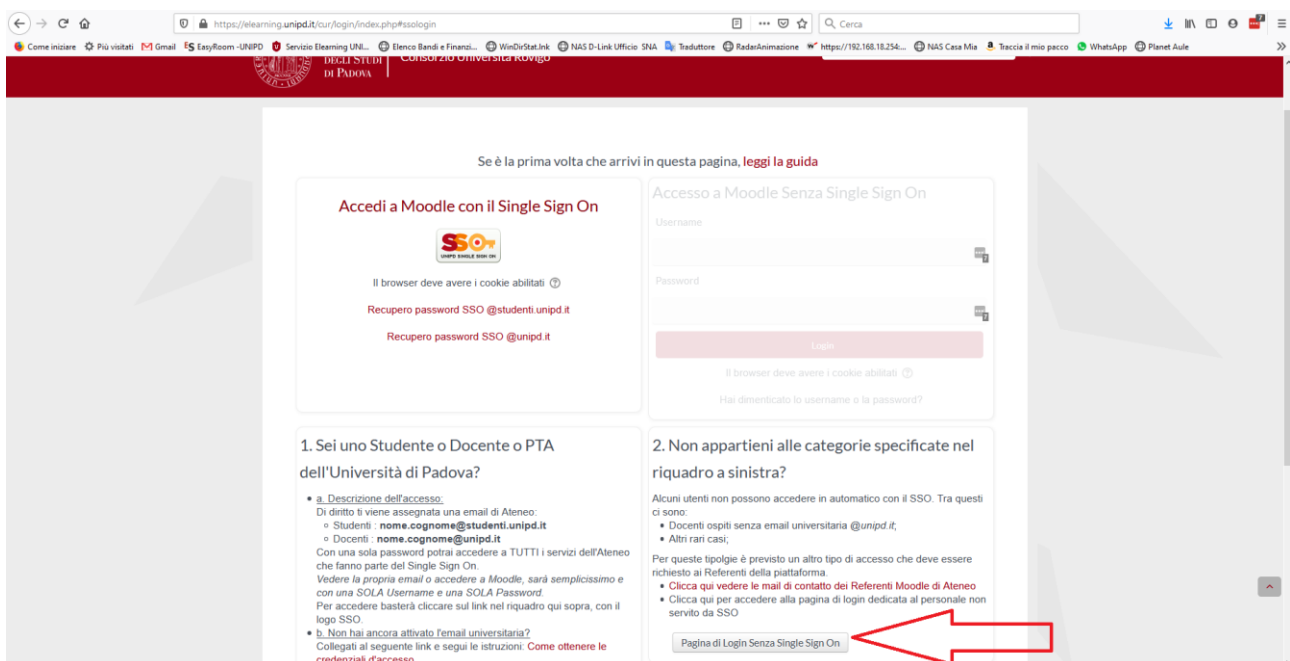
https://elearning.unipd.it/cur/login/index.php#ssologin

Cerca

Come iniziare Più visitati Gmail EasyRoom -UNIPD Servizio Elearning UNI... Elenco Bandi e Finanzi... WinDirStat.lnk NAS D-Link Ufficio SNA Traduttore RadarAnimazione https://192.168.18.254:... NAS Casa Mia Traccia il mio pacco WhatsApp Planet Aule

DEGLI STUDI DI PADOVA | Consorzio Università Rovigo

Se è la prima volta che arrivi in questa pagina, leggi la guida

Accedi a Moodle con il Single Sign On

SSO UNIPD SINGLE SIGN ON

Il browser deve avere i cookie abilitati

Recupero password SSO @studenti.unipd.it

Recupero password SSO @unipd.it

Accesso a Moodle Senza Single Sign On

Username

Password

Login

Il browser deve avere i cookie abilitati

Hai dimenticato lo username o la password?

1. Sei uno Studente o Docente o PTA dell'Università di Padova?

• a. Descrizione dell'accesso:
Di diritto ti viene assegnata una email di Ateneo:
◦ Studenti : nome.cognome@studenti.unipd.it
◦ Docenti : nome.cognome@unipd.it
Con una sola password potrai accedere a TUTTI i servizi dell'Ateneo che fanno parte del Single Sign On.
Vedere la propria email o accedere a Moodle, sarà semplicissimo e con una SOLA Username e una SOLA Password.
Per accedere basterà cliccare sul link nel riquadro qui sopra, con il logo SSO.
• b. Non hai ancora attivato l'email universitaria?
Collegati al seguente link e segui le istruzioni: Come ottenere le credenziali d'accesso

2. Non appartieni alle categorie specificate nel riquadro a sinistra?

Alcuni utenti non possono accedere in automatico con il SSO. Tra questi ci sono:
• Docenti ospiti senza email universitaria @unipd.it;
• Altri rari casi;

Per queste tipolgie è previsto un altro tipo di accesso che deve essere richiesto ai Referenti della piattaforma.
• Clicca qui vedere le mail di contatto dei Referenti Moodle di Ateneo
• Clicca qui per accedere alla pagina di login dedicata al personale non servito da SSO

Pagina di Login Senza Single Sign On